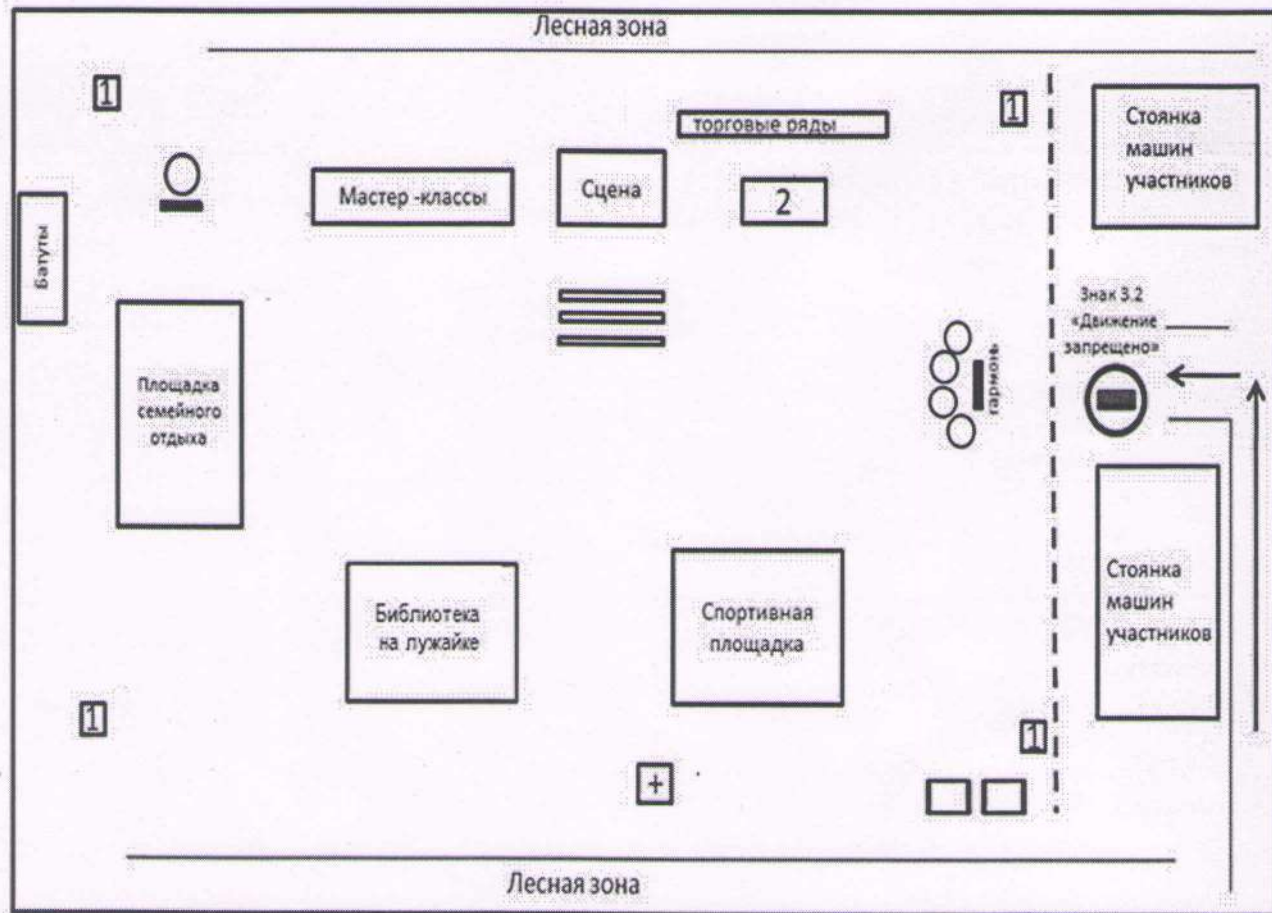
Лесная зона

1

торговые ряды

1

Стоянка машин участников

Мастер -классы

Сцена

2

Батуты

Знак 3.2 «Движение запрещено»

Площадка семейного отдыха

гармонь

Стоянка машин участников

Библиотека на лужайке

Спортивная площадка

1

1

+

Лесная зона